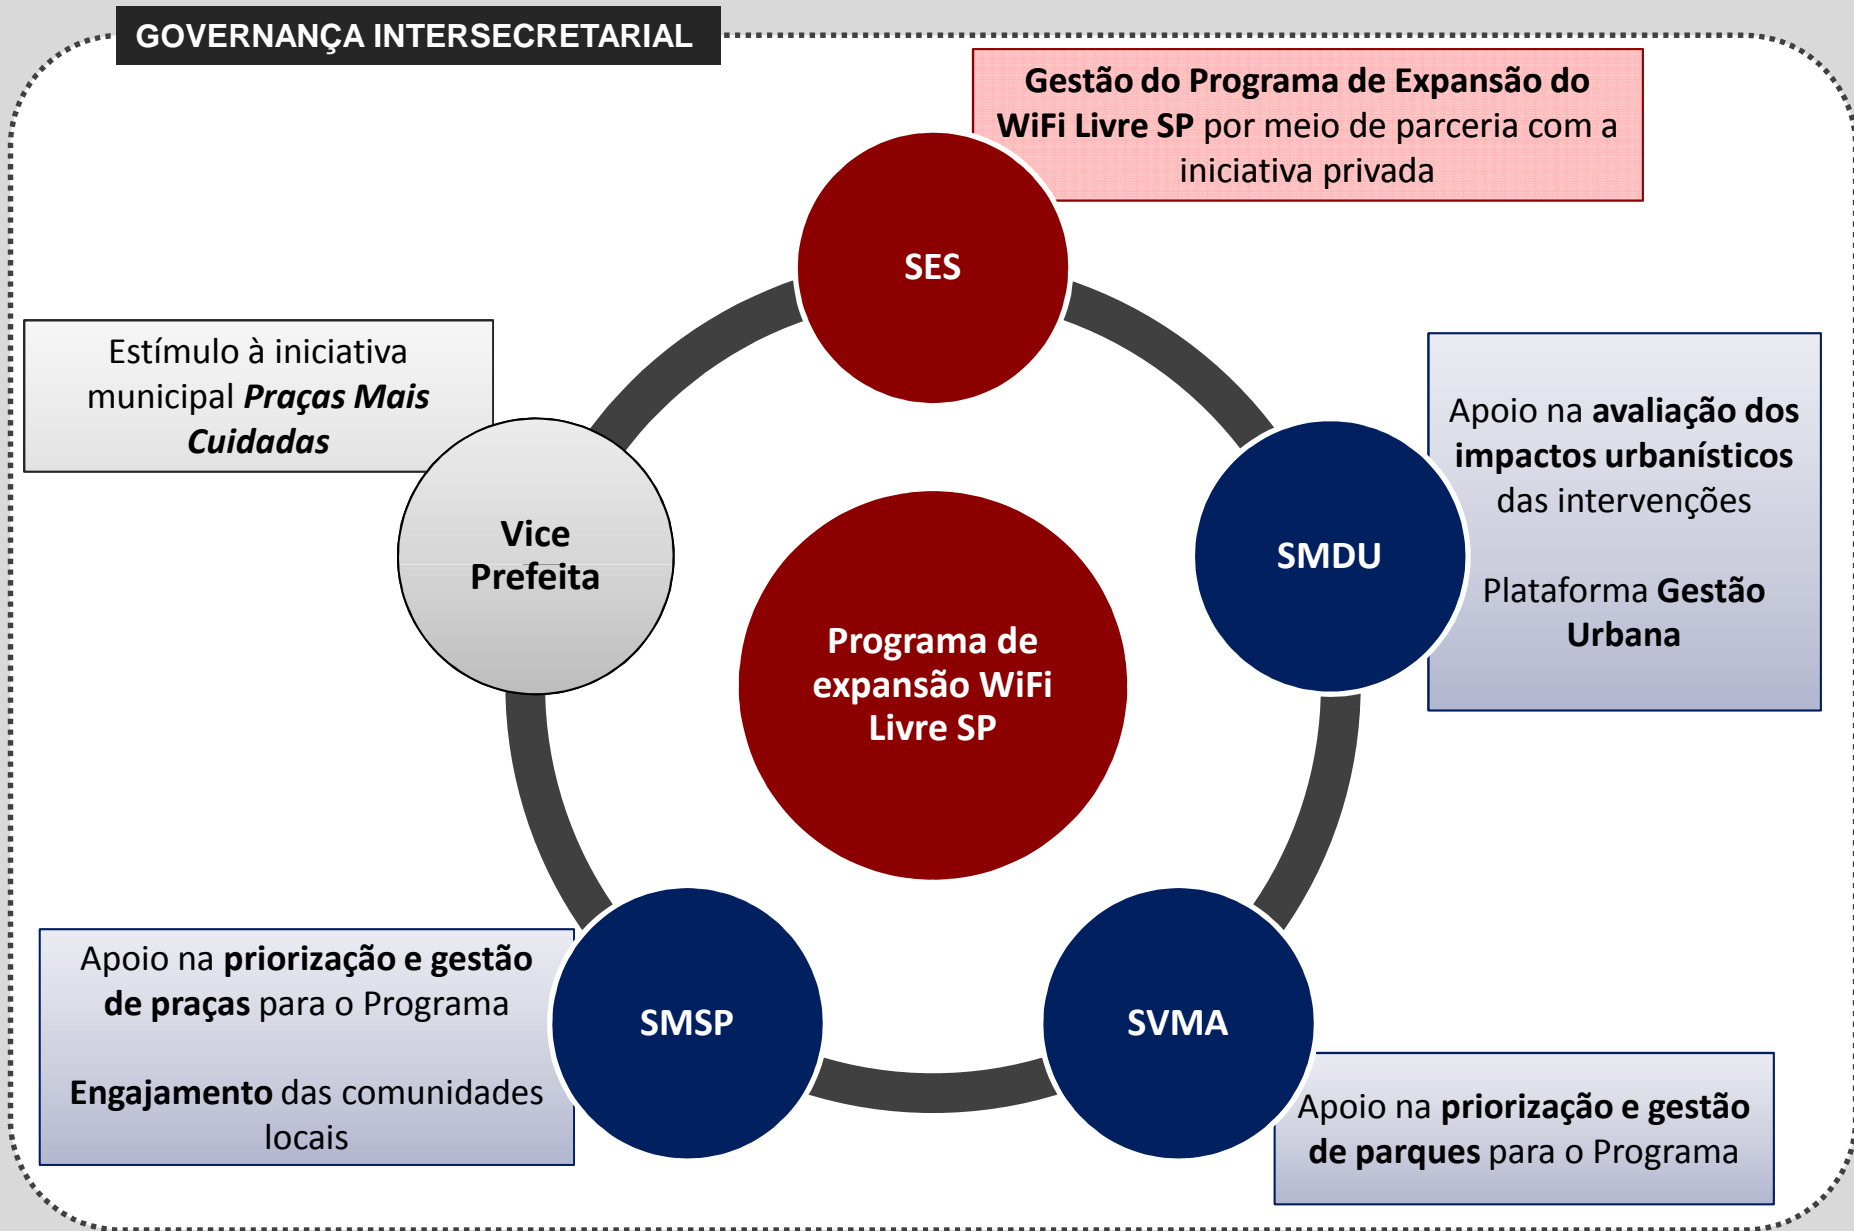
GOVERNANÇA INTERSECRETARIAL

Gestão do Programa de Expansão do WiFi Livre SP por meio de parceria com a iniciativa privada

SES

Estímulo à iniciativa municipal *Praças Mais Cuidadas*

Vice Prefeita

Programa de expansão WiFi Livre SP

SMDU

Apoio na avaliação dos impactos urbanísticos das intervenções

Plataforma Gestão Urbana

Apoio na priorização e gestão de praças para o Programa

Engajamento das comunidades locais

SMSP

SVMA

Apoio na priorização e gestão de parques para o Programa